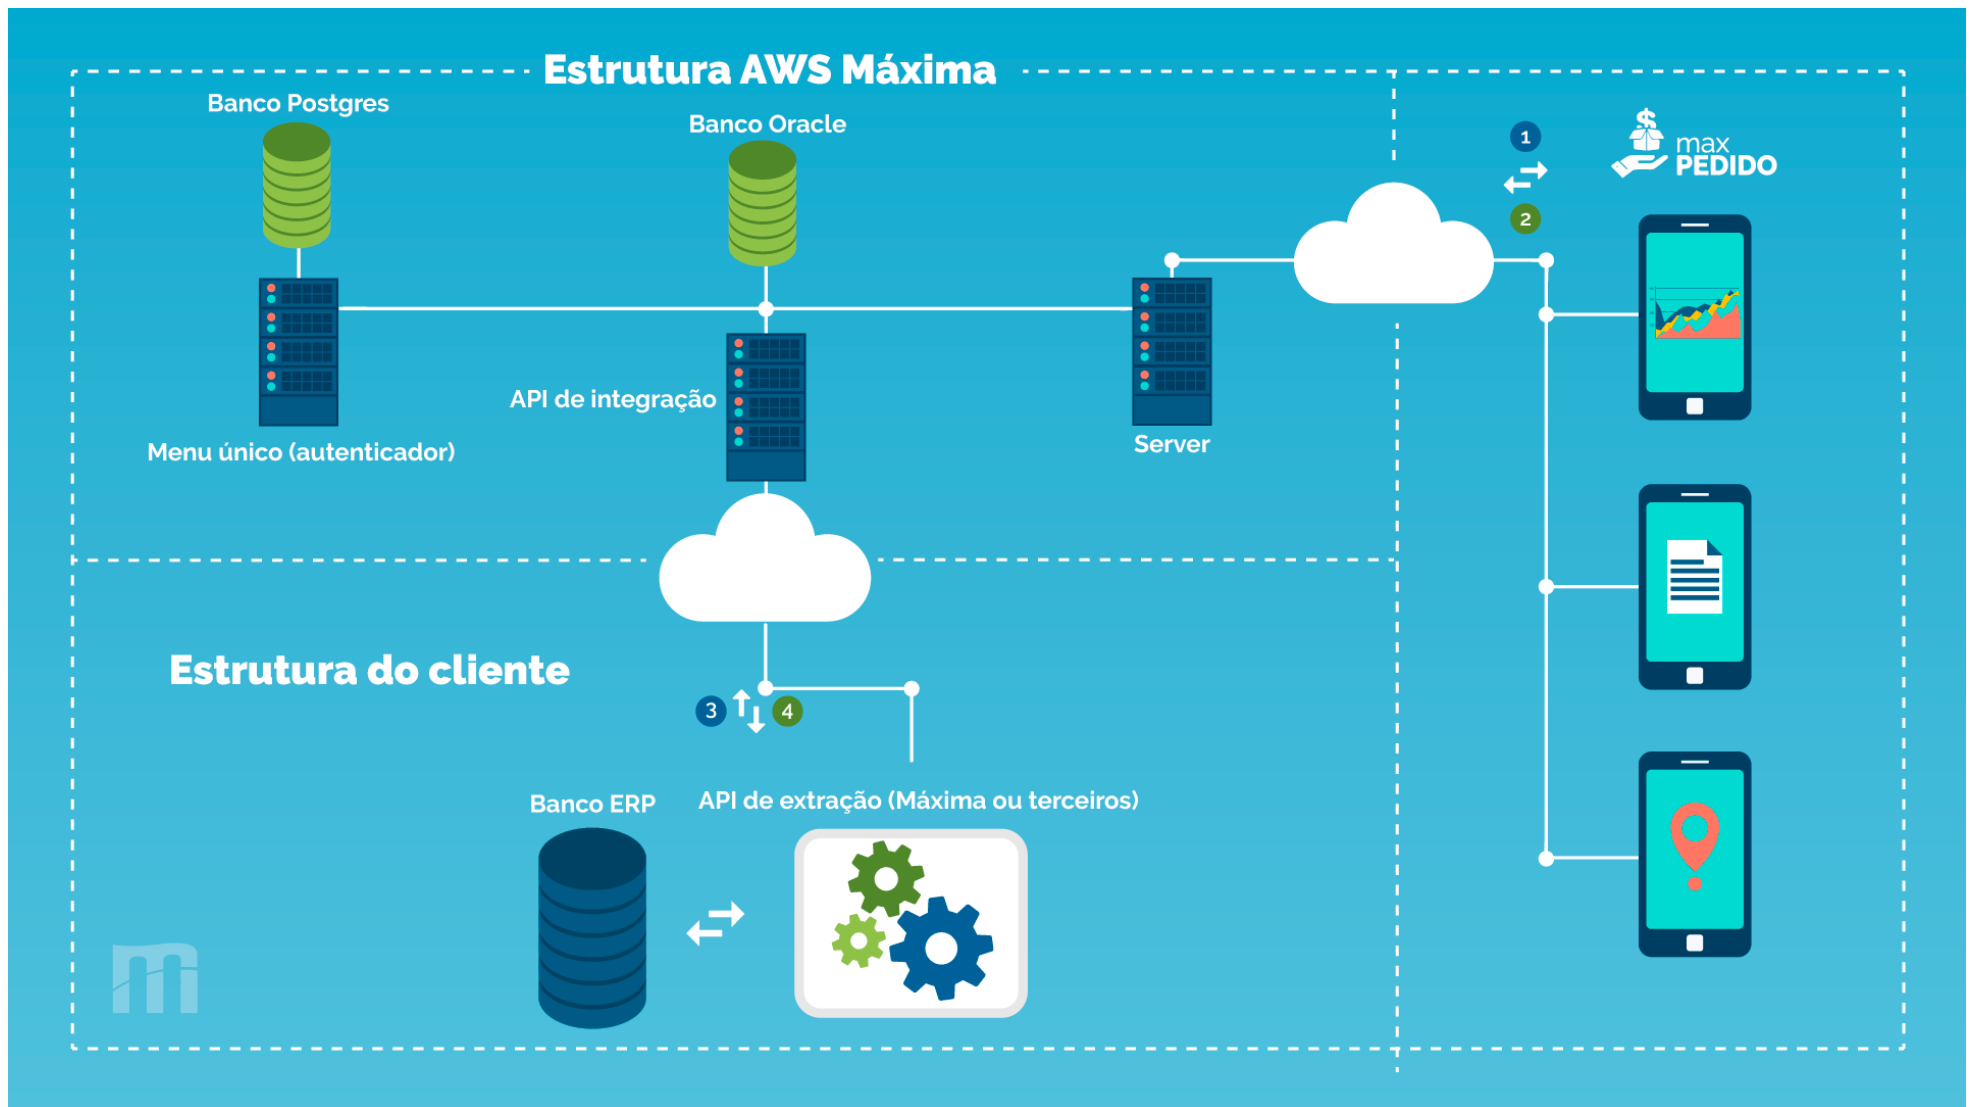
Estrutura AWS Máxima

Banco Postgres

Banco Oracle

1

2

$ max PEDIDO

API de integração

Menu único (autenticador)

Server

Estrutura do cliente

3

4

Banco ERP

API de extração (Máxima ou terceiros)